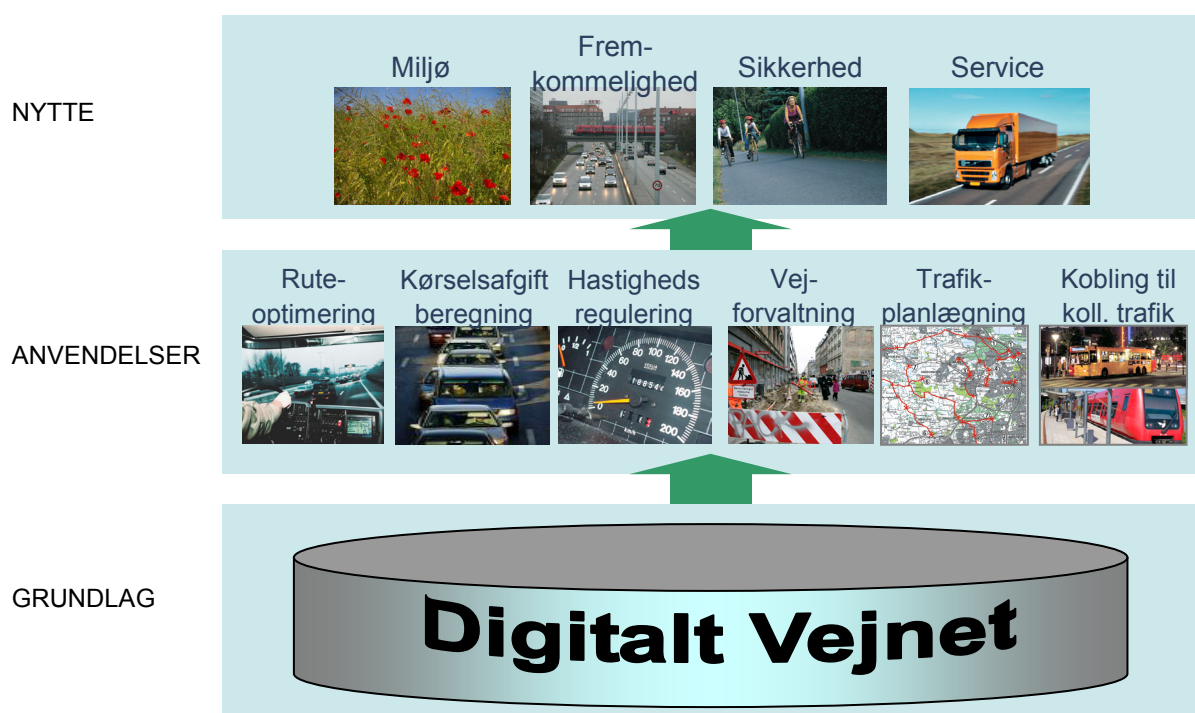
NYTTE

Miljø

Fremkommelighed

Sikkerhed

Service

ANVENDELSER

Ruteoptimering

Kørselsafgift beregning

Hastigheds regulering

Vejforvaltning

Trafikplanlægning

Kobling til koll. trafik

GRUNDLAG

Digitalt Vejnet